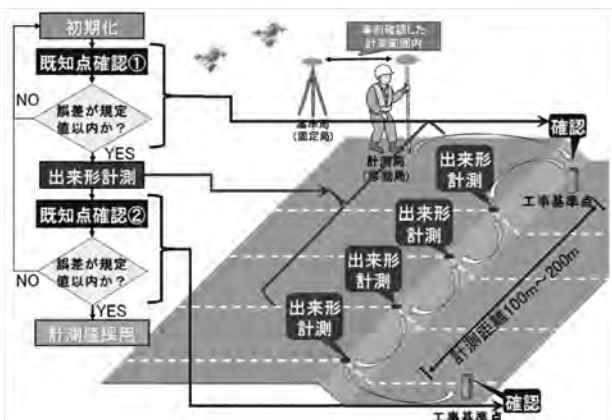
初期化

既知点確認①

誤差が規定値以内か?

NO

YES

出来形計測

既知点確認②

誤差が規定値以内か?

NO

YES

計測値採用

事前確認した計算範囲内

基準局
(固定局)

計測局
(移動局)

確認

工事基準点

出来形
計測

出来形
計測

出来形
計測

出来形
計測

計測距離100m~200m

確認

工事基準点